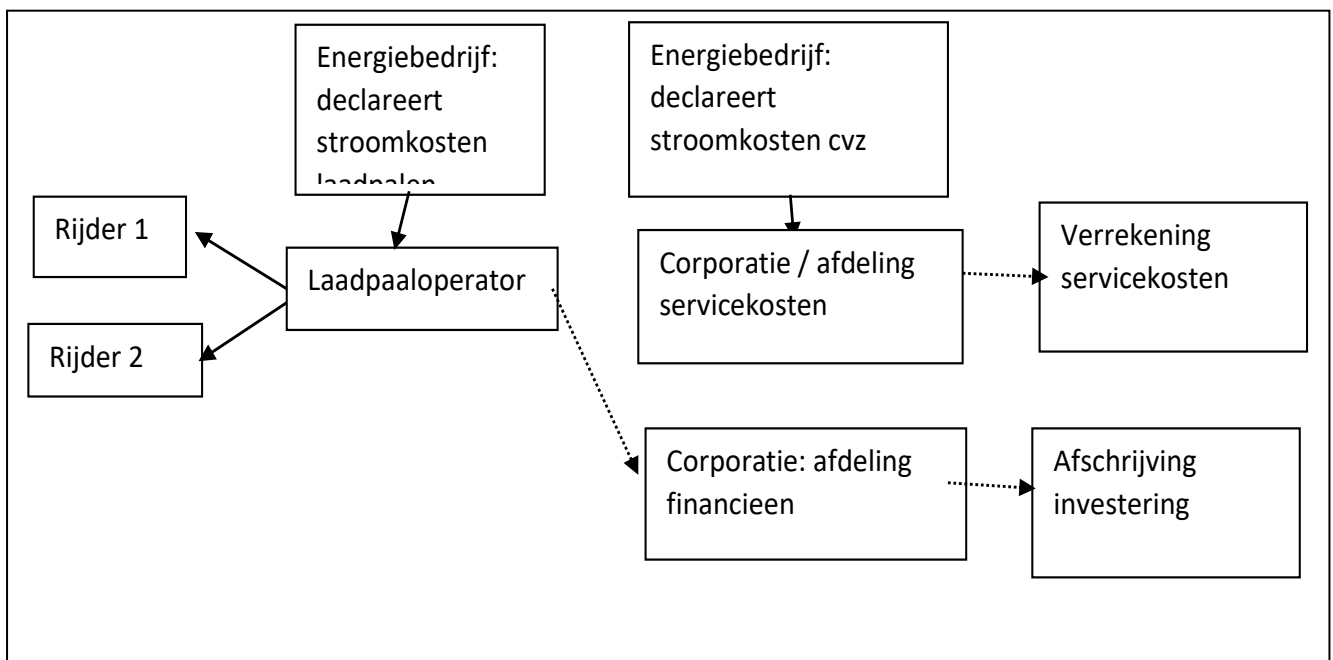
Energiebedrijf: declareert stroomkosten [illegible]

Energiebedrijf: declareert stroomkosten cvz

Rijder 1

Laadpaaloperator

Rijder 2

Corporatie / afdeling servicekosten

Verrekening servicekosten

Corporatie: afdeling financieen

Afschrijving investering